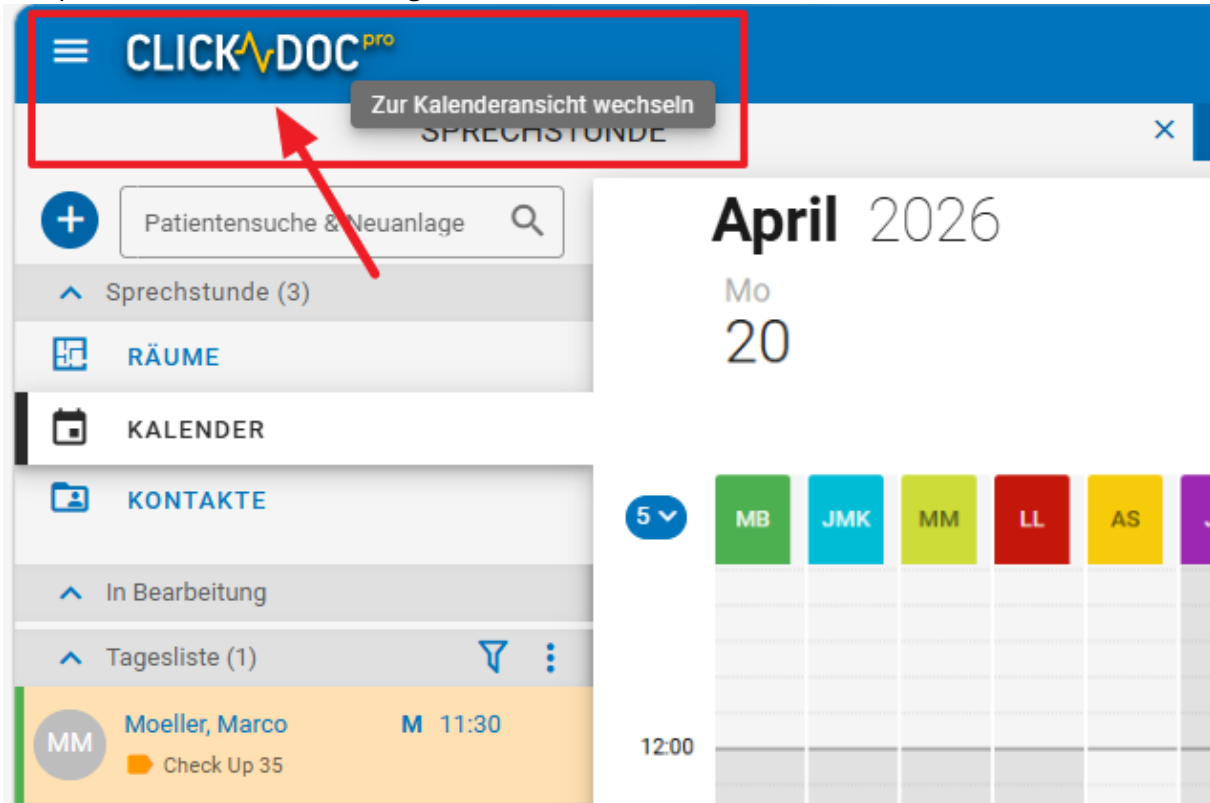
CLICKDOC pro

Zur Kalenderansicht wechseln

SPRECHSTUNDE

×

Patientensuche & Neuanlage

Sprechstunde (3)

RÄUME

KALENDER

KONTAKTE

In Bearbeitung

Tagesliste (1)

MM Moeller, Marco M 11:30

Check Up 35

April 2026

Mo

20

5

| MB | JMK | MM | LL | AS |
|---|---|---|---|---|

12:00